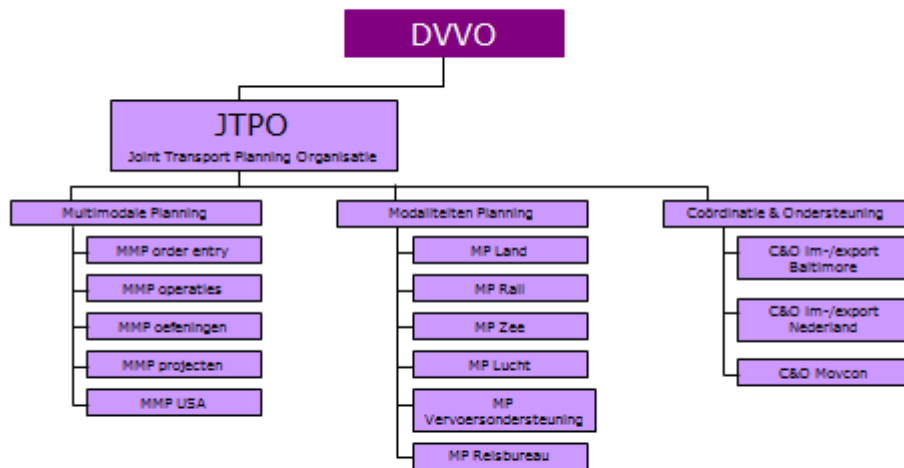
DVVO

JTPO
Joint Transport Planning Organisatie

Multimodale Planning

MMP order entry

MMP operaties

MMP oefeningen

MMP projecten

MMP USA

Modaliteiten Planning

MP Land

MP Rail

MP Zee

MP Lucht

MP Vervoersondersteuning

MP Reisbureau

Coördinatie & Ondersteuning

C&O Im-/export Baltimore

C&O Im-/export Nederland

C&O Movcon